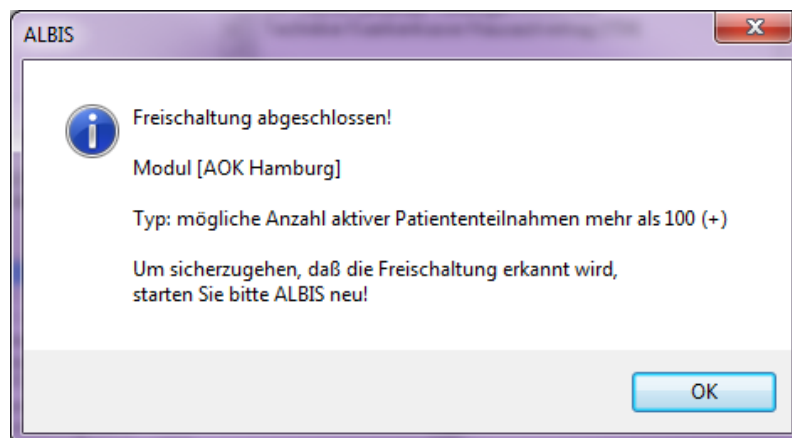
ALBIS

Freischaltung abgeschlossen!

Modul [AOK Hamburg]

Typ: mögliche Anzahl aktiver Patiententeilnahmen mehr als 100 (+)

Um sicherzugehen, daß die Freischaltung erkannt wird, starten Sie bitte ALBIS neu!

OK